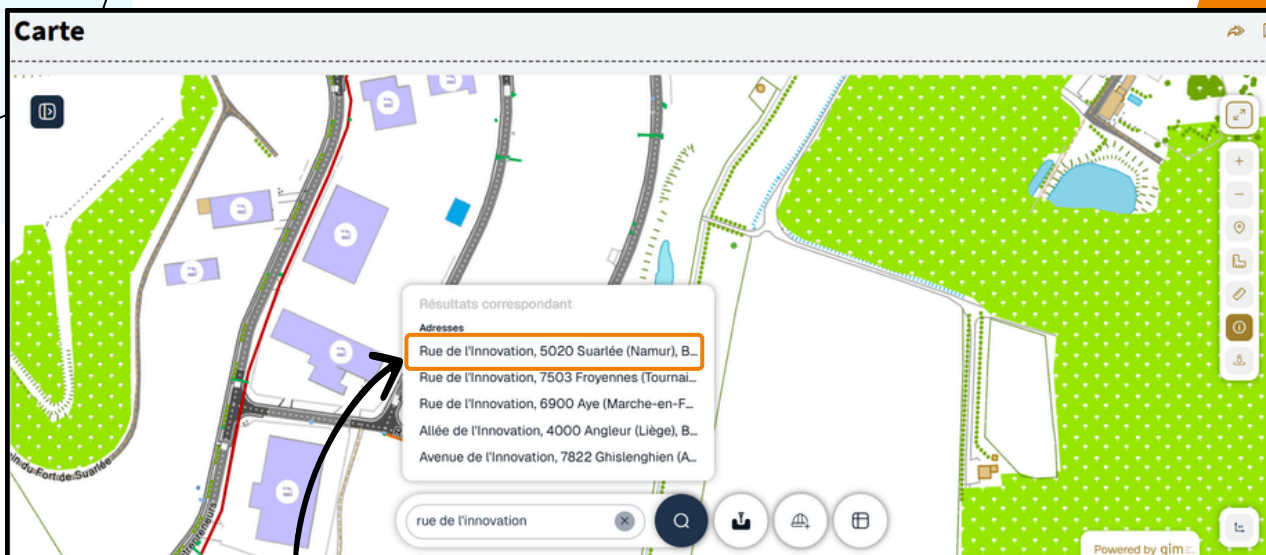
Carte

Résultats correspondant

Adresses

Rue de l'Innovation, 5020 Suarlée (Namur), B...

Rue de l'Innovation, 7503 Froyennes (Tournai...

Rue de l'Innovation, 6900 Aye (Marche-en-F...

Allée de l'Innovation, 4000 Angleur (Liège), B...

Avenue de l'Innovation, 7822 Ghislenghien (A...

rue de l'innovation

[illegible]in du Fort de Suarlée

Powered by gim